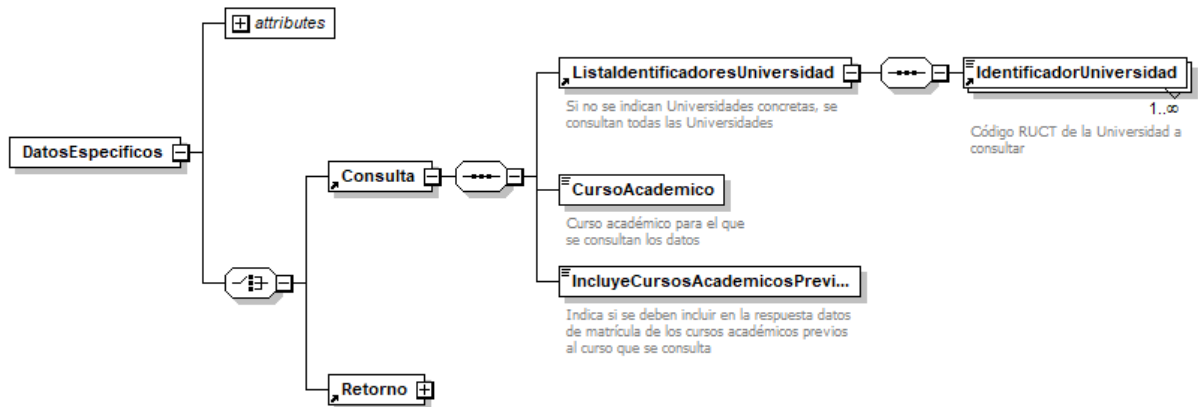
attributes

DatosEspecificos

Consulta

ListaIdentificadoresUniversidad

Si no se indican Universidades concretas, se consultan todas las Universidades

IdentificadorUniversidad

1..∞

Código RUCT de la Universidad a consultar

CursoAcademico

Curso académico para el que se consultan los datos

IncluyeCursosAcademicosPrevi...

Indica si se deben incluir en la respuesta datos de matrícula de los cursos académicos previos al curso que se consulta

Retorno